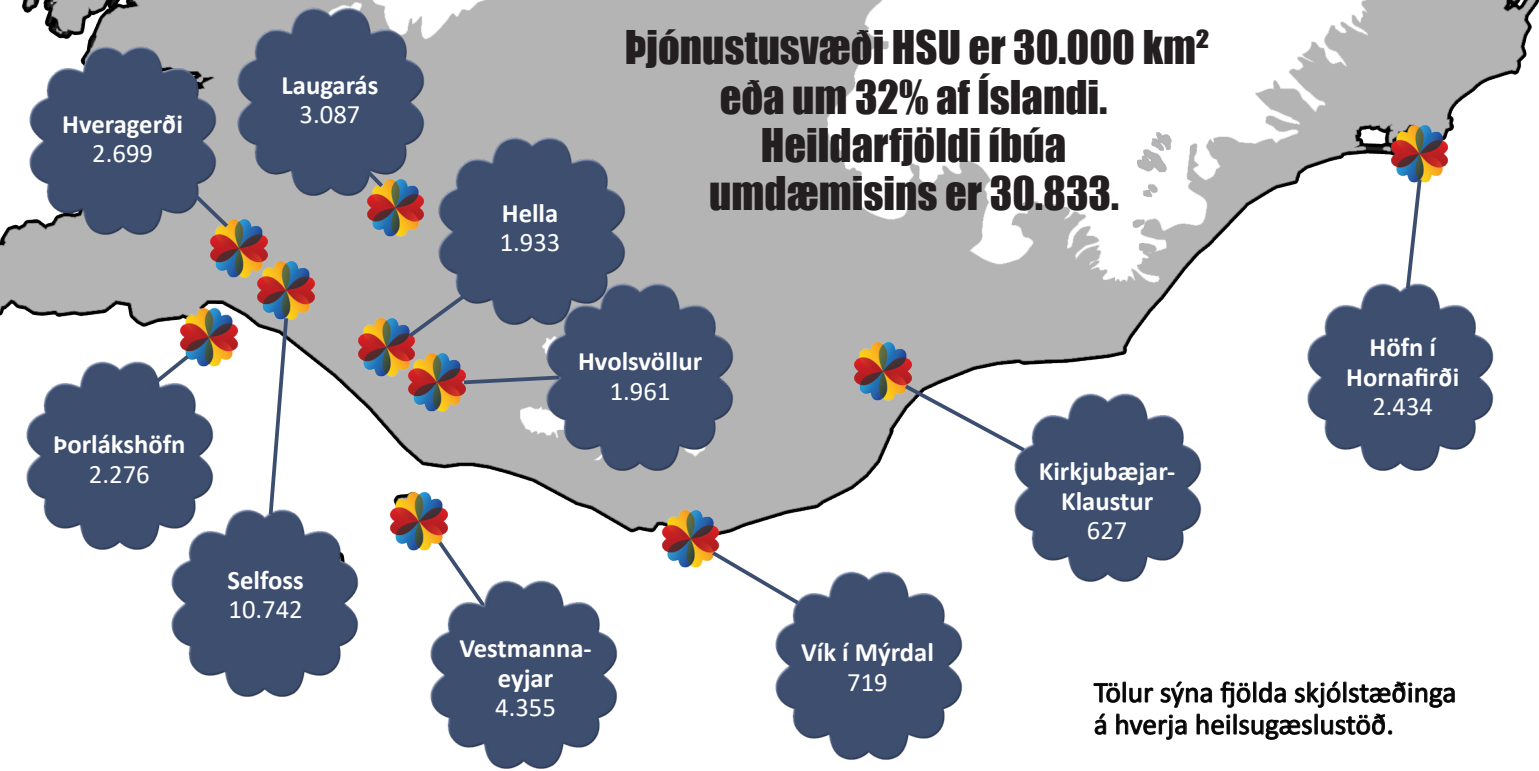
Þjónustusvæði HSU er 30.000 km$^2$ eða um 32% af Íslandi. Heildarfjöldi íbúa umdæmisins er 30.833.

Hveragerði
2.699

Laugarás
3.087

Hella
1.933

Hvolsvöllur
1.961

Höfn í Hornafirði
2.434

Þorlákshöfn
2.276

Selfoss
10.742

Vestmannaeyjar
4.355

Vík í Mýrdal
719

Kirkjubæjar-Klaustur
627

Tölur sýna fjölda skjólstæðinga á hverja heilsugæslustöð.